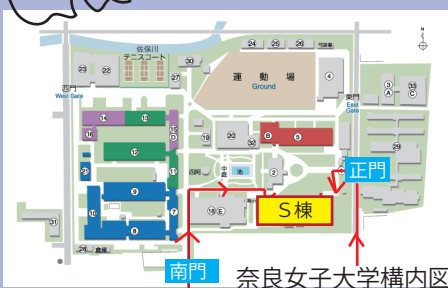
佐保川
テニスコート
西門
West Gate
運動場
Ground
東門
East Gate
正門
S棟
南門
奈良女子大学構内図
22
23
24
25
26
27
28
29
30
31
1
2
3
4
5
6
7
8
9
10
11
12
13
14
15
16
17
18
19
20
21
池
A
B
C
D
E
N
食堂